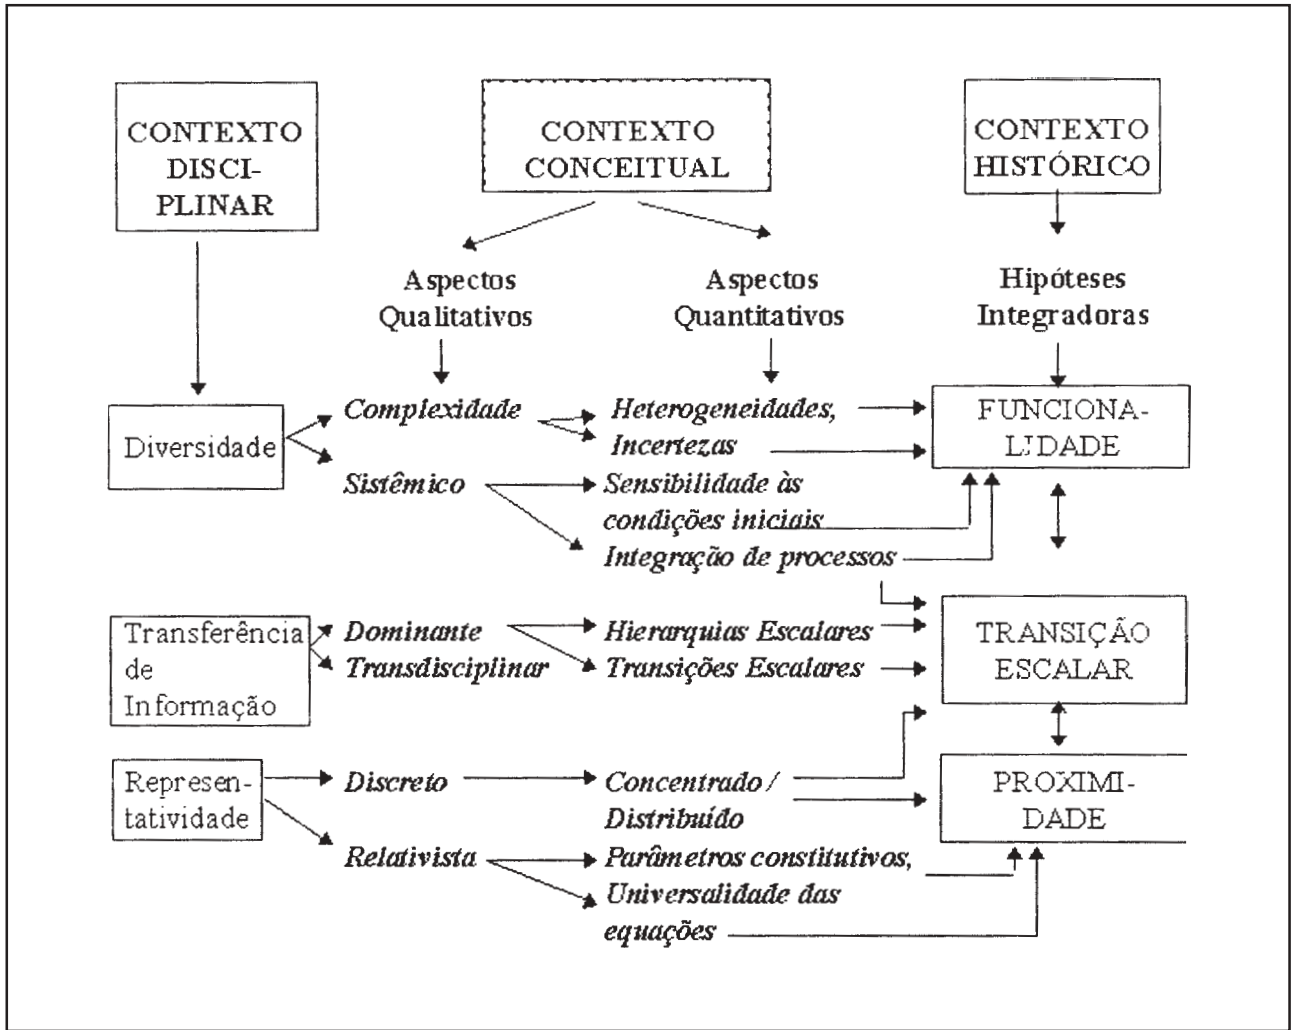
CONTEXTO DISCIPLINAR

CONTEXTO CONCEITUAL

CONTEXTO HISTÓRICO

Aspectos Qualitativos

Aspectos Quantitativos

Hipóteses Integradoras

Diversidade

*Complexidade*

*Sistêmico*

*Heterogeneidades,*

*Incertezas*

*Sensibilidade às condições iniciais*

*Integração de processos*

FUNCIONALIDADE

Transferência de Informação

*Dominante*

*Transdisciplinar*

*Hierarquias Escalares*

*Transições Escalares*

TRANSIÇÃO ESCALAR

Representatividade

*Discreto*

*Relativista*

*Concentrado / Distribuído*

*Parâmetros constitutivos,*

*Universalidade das equações*

PROXIMIDADE